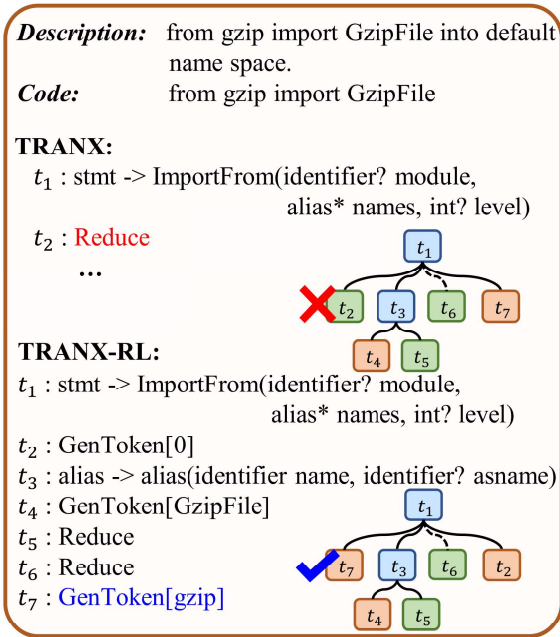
**Description:** from gzip import GzipFile into default name space.
**Code:** from gzip import GzipFile

**TRANX:**
$t_1$ : stmt -> ImportFrom(identifier? module, alias* names, int? level)
$t_2$ : Reduce
...

$t_1$
$t_2$ $t_3$ $t_6$ $t_7$
$t_4$ $t_5$

**TRANX-RL:**
$t_1$ : stmt -> ImportFrom(identifier? module, alias* names, int? level)
$t_2$ : GenToken[0]
$t_3$ : alias -> alias(identifier name, identifier? asname)
$t_4$ : GenToken[GzipFile]
$t_5$ : Reduce
$t_6$ : Reduce
$t_7$ : GenToken[gzip]

$t_1$
$t_7$ $t_3$ $t_6$ $t_2$
$t_4$ $t_5$